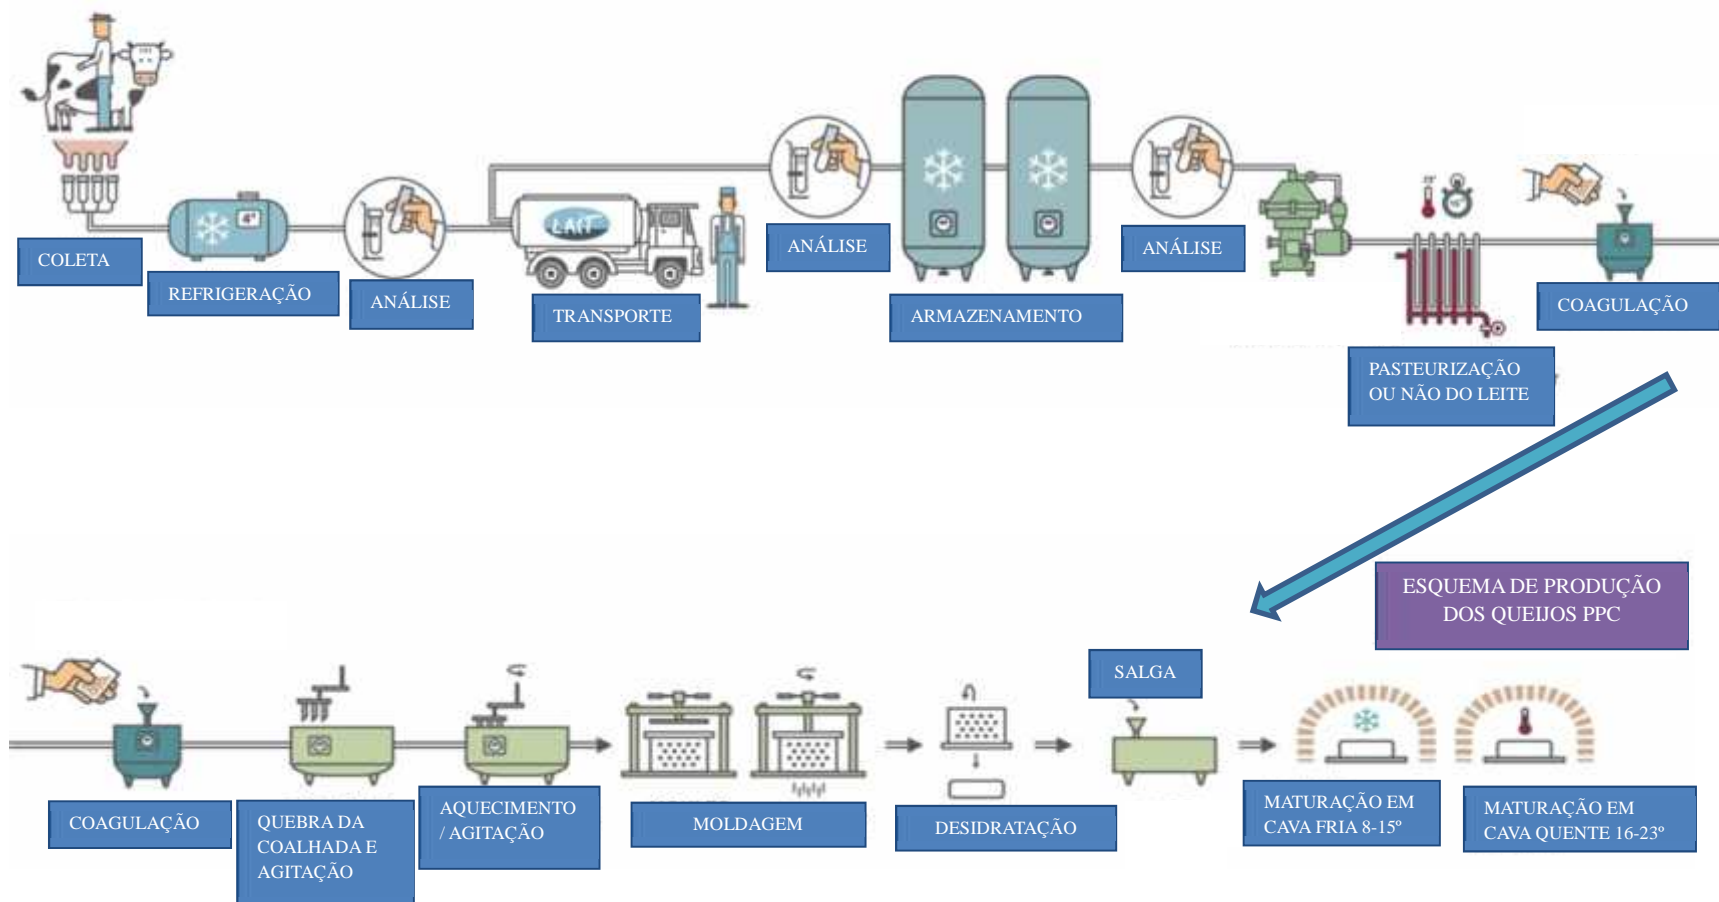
COLETA

4°

REFRIGERAÇÃO

ANÁLISE

LAIT

TRANSPORTE

ANÁLISE

ARMAZENAMENTO

ANÁLISE

PASTEURIZAÇÃO OU NÃO DO LEITE

COAGULAÇÃO

ESQUEMA DE PRODUÇÃO DOS QUEIJOS PPC

COAGULAÇÃO

QUEBRA DA COALHADA E AGITAÇÃO

AQUECIMENTO / AGITAÇÃO

MOLDAGEM

DESIDRATAÇÃO

SALGA

MATURAÇÃO EM CAVA FRIA 8-15°

MATURAÇÃO EM CAVA QUENTE 16-23°